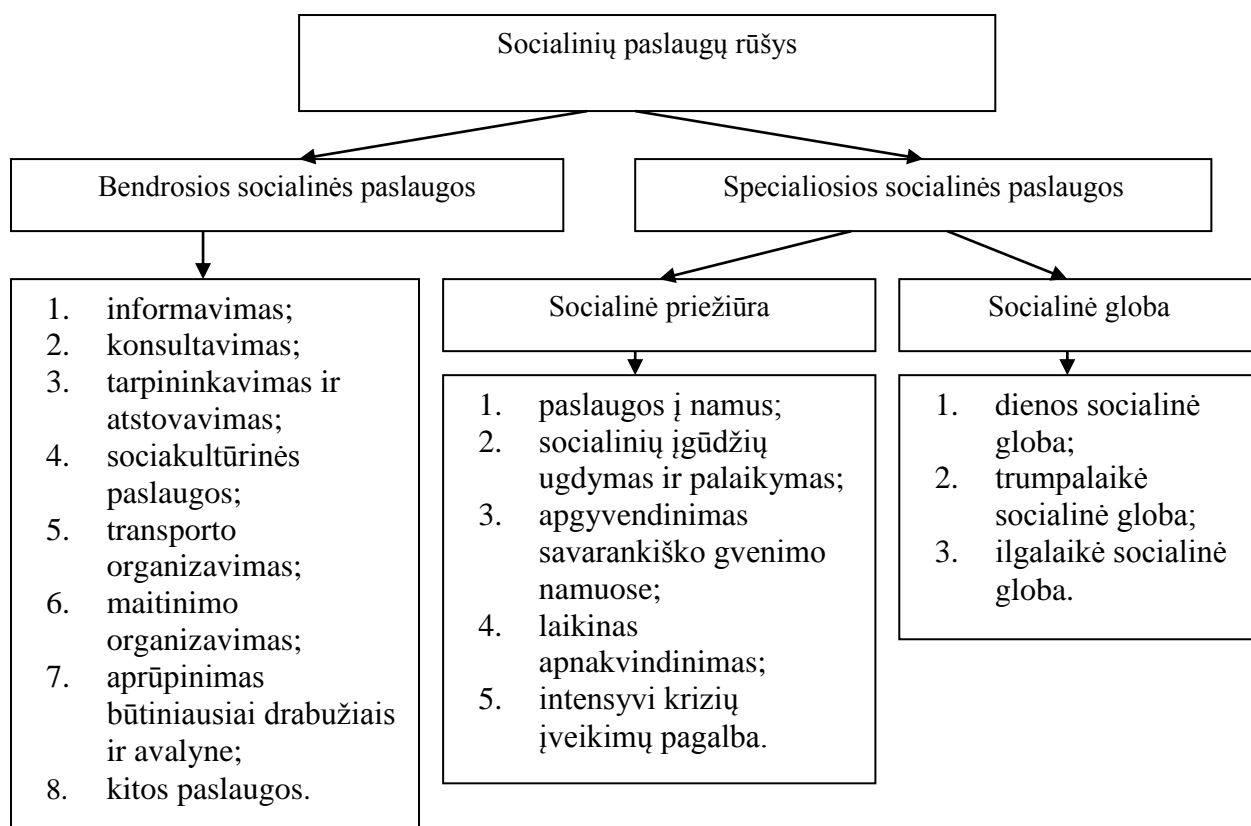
Socialinių paslaugų rūšys

Bendrosios socialinės paslaugos

Specialiosios socialinės paslaugos

1. informavimas;
2. konsultavimas;
3. tarpininkavimas ir atstovavimas;
4. sociakultūrinės paslaugos;
5. transporto organizavimas;
6. maitinimo organizavimas;
7. aprūpinimas būtiniausiai drabužiais ir avalyne;
8. kitos paslaugos.

Socialinė priežiūra

1. paslaugos į namus;
2. socialinių įgūdžių ugdymas ir palaikymas;
3. apgyvendinimas savarankiško gvenimo namuose;
4. laikinas apnakvindinimas;
5. intensyvi krizių įveikimų pagalba.

Socialinė globa

1. dienos socialinė globa;
2. trumpalaikė socialinė globa;
3. ilgalaikė socialinė globa.